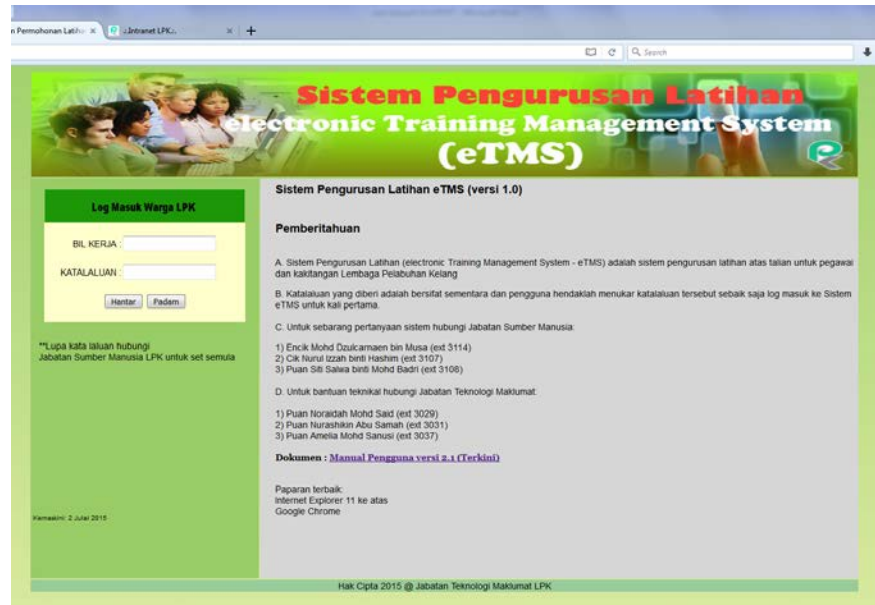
n Permohonan Latih × | :Intranet LPK... × | +

Q Search

Sistem Pengurusan Latihan
electronic Training Management System
(eTMS)

Log Masuk Warga LPK

BIL KERJA :

KATALALUAN :

Hantar Padam

**Lupa kata laluan hubungi
Jabatan Sumber Manusia LPK untuk set semula

Kemaskini: 2 Julai 2015

Sistem Pengurusan Latihan eTMS (versi 1.0)

Pemberitahuan

A. Sistem Pengurusan Latihan (electronic Training Management System - eTMS) adalah sistem pengurusan latihan atas talian untuk pegawai dan kakitangan Lembaga Pelabuhan Kelang

B. Katalaluan yang diberi adalah bersifat sementara dan pengguna hendaklah menukar katalaluan tersebut sebaik saja log masuk ke Sistem eTMS untuk kali pertama.

C. Untuk sebarang pertanyaan sistem hubungi Jabatan Sumber Manusia:

1) Encik Mohd Dzulcarnaen bin Musa (ext 3114)
2) Cik Nurul Izzah binti Hashim (ext 3107)
3) Puan Siti Salwa binti Mohd Badri (ext 3108)

D. Untuk bantuan teknikal hubungi Jabatan Teknologi Maklumat:

1) Puan Noraidah Mohd Said (ext 3029)
2) Puan Nurashikin Abu Samah (ext 3031)
3) Puan Amelia Mohd Sanusi (ext 3037)

Dokumen : Manual Pengguna versi 2.1 (Terkini)

Paparan terbaik:
Internet Explorer 11 ke atas
Google Chrome

Hak Cipta 2015 @ Jabatan Teknologi Maklumat LPK